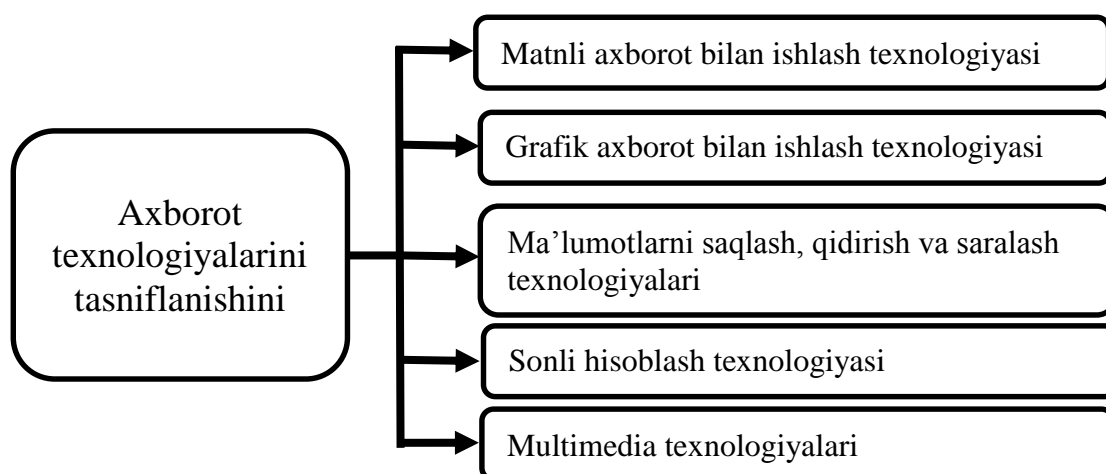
Axborot texnologiyalarini tasniflanishini

Matnli axborot bilan ishlash texnologiyasi

Grafik axborot bilan ishlash texnologiyasi

Ma’lumotlarni saqlash, qidirish va saralash texnologiyalari

Sonli hisoblash texnologiyasi

Multimedia texnologiyalari